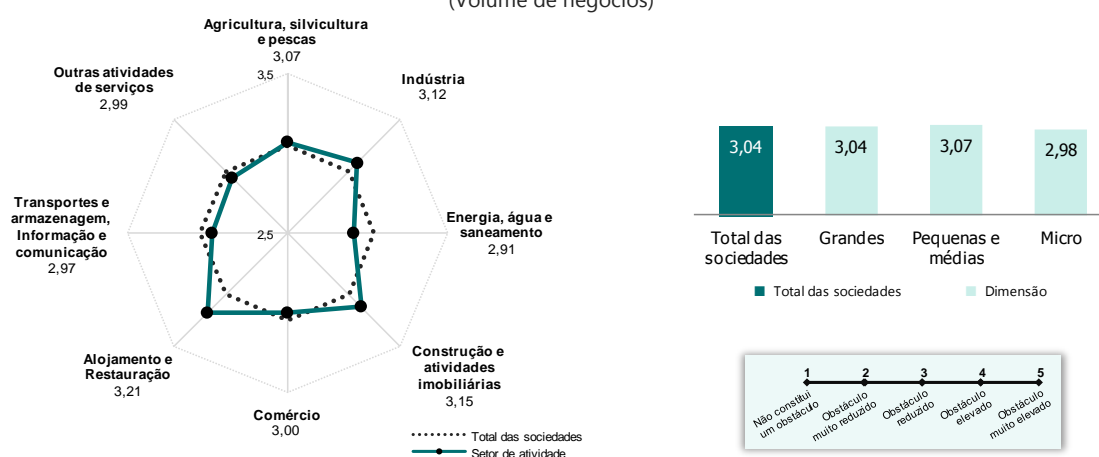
(Volume de negócios)

Agricultura, silvicultura e pescas
3,07

Indústria
3,12

Energia, água e saneamento
2,91

Construção e atividades imobiliárias
3,15

Comércio
3,00

Alojamento e Restauração
3,21

Transportes e armazenagem, Informação e comunicação
2,97

Outras atividades de serviços
2,99

3,5
2,5

Total das sociedades
Setor de atividade

| 3,04 | 3,04 | 3,07 | 2,98 |
|---|---|---|---|
| Total das sociedades | Grandes | Pequenas e médias | Micro |

Total das sociedades
Dimensão

1 Não constitui um obstáculo
2 Obstáculo muito reduzido
3 Obstáculo reduzido
4 Obstáculo elevado
5 Obstáculo muito elevado